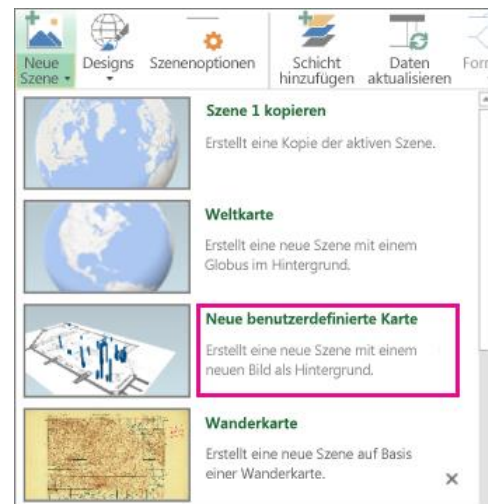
Neue Szene ▾ Designs Szenenoptionen Schicht hinzufügen Daten aktualisieren For

Szene 1 kopieren
Erstellt eine Kopie der aktiven Szene.

Weltkarte
Erstellt eine neue Szene mit einem Globus im Hintergrund.

Neue benutzerdefinierte Karte
Erstellt eine neue Szene mit einem neuen Bild als Hintergrund.

Wanderkarte
Erstellt eine neue Szene auf Basis einer Wanderkarte.

×